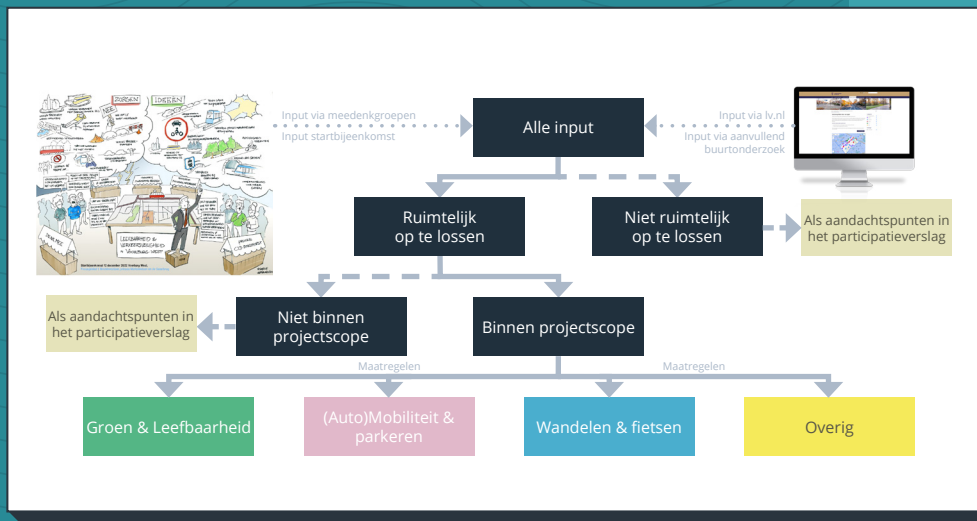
Input via meedenkgroepen
Input startbijeenkomst

Alle input

Input via lv.nl
Input via aanvullend buurtonderzoek

Ruimtelijk op te lossen

Niet ruimtelijk op te lossen

Als aandachtspunten in het participatieverslag

Als aandachtspunten in het participatieverslag

Niet binnen projectscope

Binnen projectscope

Maatregelen

Maatregelen

Groen & Leefbaarheid

(Auto)Mobiliteit & parkeren

Wandelen & fietsen

Overig